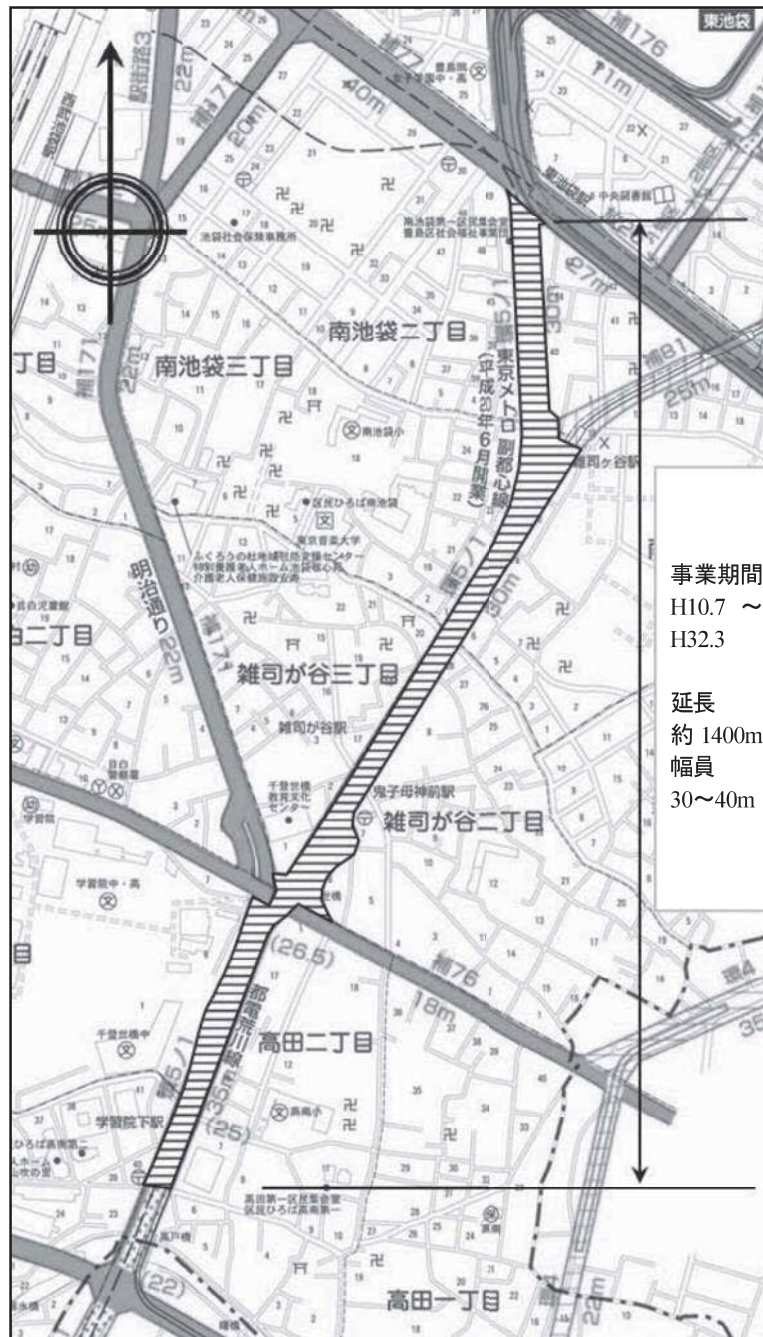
東池袋

補176

駅前広路3

補77

40m

22m

20m

南池袋二丁目

南池袋三丁目

東京メトロ副都心線(平成20年6月開業)

30m

27m

補81

25m

雑司ヶ谷駅

補171

22m

明治通り 22m

環5の1

30m

雑司が谷三丁目

雑司が谷駅

鬼子母神前駅

雑司が谷二丁目

(26.5)

補76

18m

都電荒川線

環5の1

35m

(25)

高田二丁目

学習院下駅

(22)

高田一丁目

環4

事業期間
H10.7 ～
H32.3

延長
約 1400m
幅員
30～40m